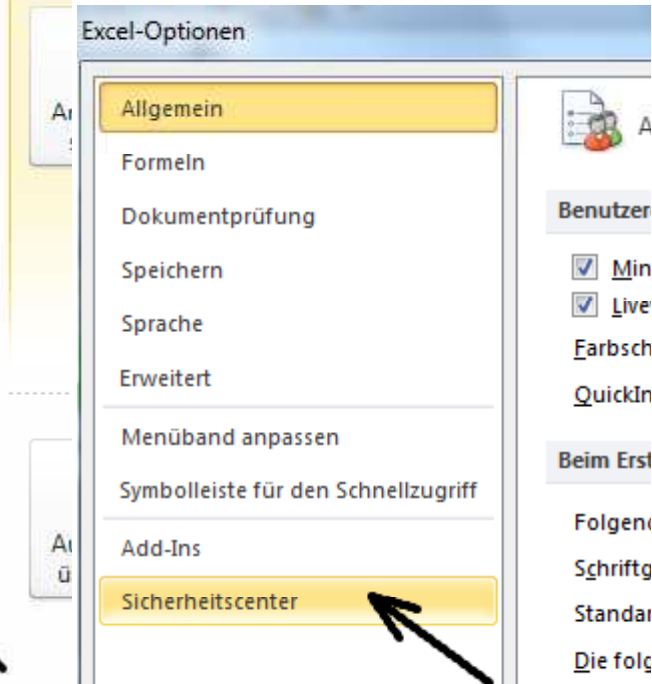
Excel-Optionen

Allgemein
Formeln
Dokumentprüfung
Speichern
Sprache
Erweitert
Menüband anpassen
Symbolleiste für den Schnellzugriff
Add-Ins
Sicherheitscenter

A
Benutzer
Min
Live
Farbsch
QuickIn
Beim Erst
Folgend
Schriftg
Standar
Die folg

Ar
s
Ar
ü